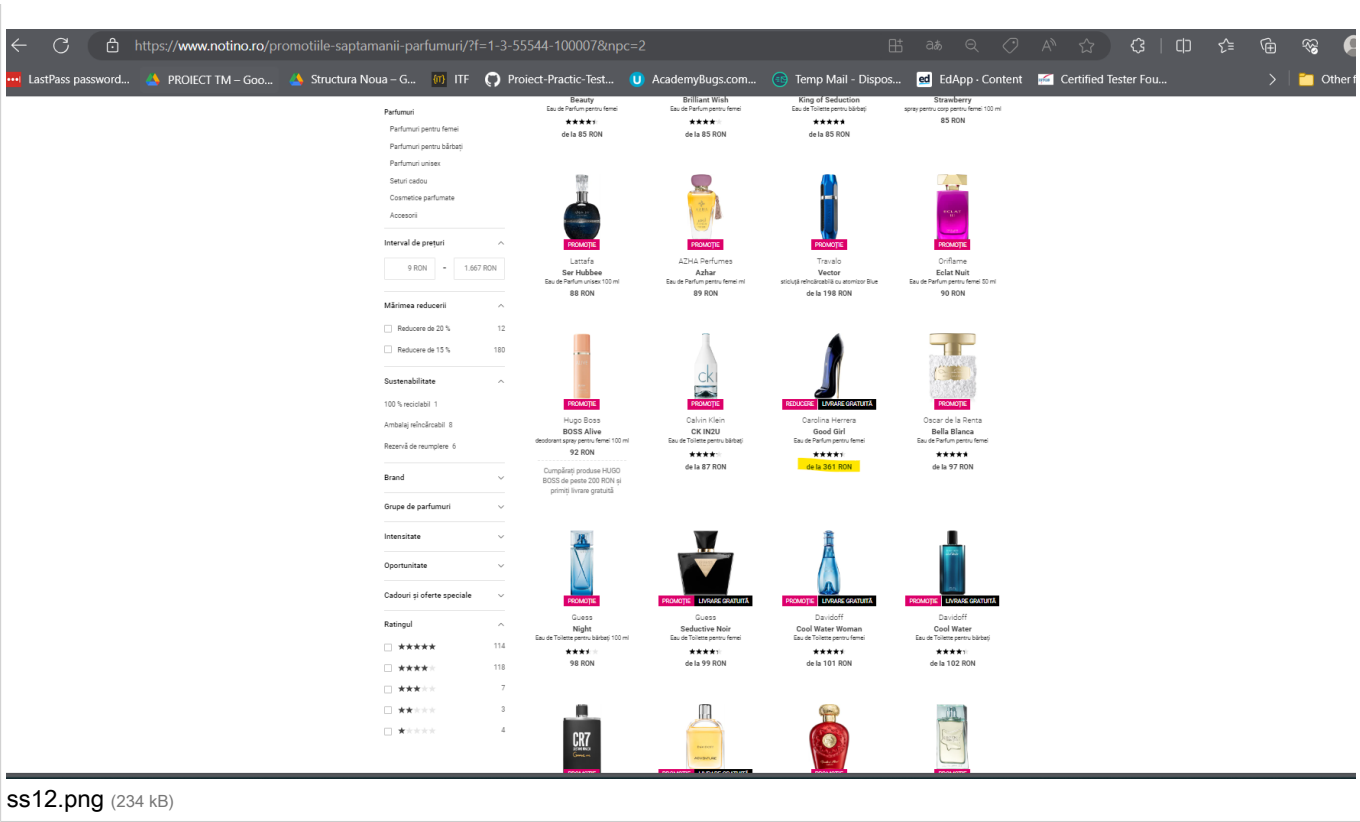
https://www.notino.ro/promotiile-saptamanii-parfumuri/?f=1-3-55544-100007&npc=2

LastPass password... PROIECT TM – Goo... Structura Noua – G... ITF Proiect-Practic-Test... AcademyBugs.com... Temp Mail - Dispos... EdApp - Content Certified Tester Fou... Other f

Parfumuri
Parfumuri pentru femei
Parfumuri pentru bărbați
Parfumuri unisex
Seturi cadou
Cosmetice parfumate
Accesorii

Interval de prețuri
9 RON - 1.667 RON

Mărimea reducerii
Reducere de 20 % 12
Reducere de 15 % 180

Sustenabilitate
100 % reciclabil 1
Ambalaj reîncărcabil 8
Rezervă de reumplere 6

Brand
Grupe de parfumuri
Intensitate
Oportunitate
Cadouri și oferte speciale

Ratingul
114
118
7
3
4

Beauty
Eau de Parfum pentru femei
de la 85 RON

Brilliant Wish
Eau de Parfum pentru femei
de la 85 RON

King of Seduction
Eau de Toilette pentru bărbați
de la 85 RON

Strawberry
spray pentru corp pentru femei 100 ml
85 RON

PROMOȚIE
Lattafa
Ser Hubbee
Eau de Parfum unisex 100 ml
88 RON

PROMOȚIE
AZHA Perfumes
Azhar
Eau de Parfum pentru femei ml
89 RON

PROMOȚIE
Travalo
Vector
sticluță reîncărcabilă cu atomizor Blue
de la 198 RON

PROMOȚIE
Oriflame
Eclat Nuit
Eau de Parfum pentru femei 50 ml
90 RON

PROMOȚIE
Hugo Boss
BOSS Alive
deodorant spray pentru femei 100 ml
92 RON
Cumpărați produse HUGO BOSS de peste 200 RON și primiți livrare gratuită

PROMOȚIE
Calvin Klein
CK IN2U
Eau de Toilette pentru bărbați
de la 87 RON

REDUCERE LIVRARE GRATUITĂ
Carolina Herrera
Good Girl
Eau de Parfum pentru femei
de la 361 RON

PROMOȚIE
Oscar de la Renta
Bella Blanca
Eau de Parfum pentru femei
de la 97 RON

PROMOȚIE
Guess
Night
Eau de Toilette pentru bărbați 100 ml
98 RON

PROMOȚIE LIVRARE GRATUITĂ
Guess
Seductive Noir
Eau de Toilette pentru femei
de la 99 RON

PROMOȚIE LIVRARE GRATUITĂ
Davidoff
Cool Water Woman
Eau de Toilette pentru femei
de la 101 RON

PROMOȚIE LIVRARE GRATUITĂ
Davidoff
Cool Water
Eau de Toilette pentru bărbați
de la 102 RON

CR7

ss12.png (234 kB)